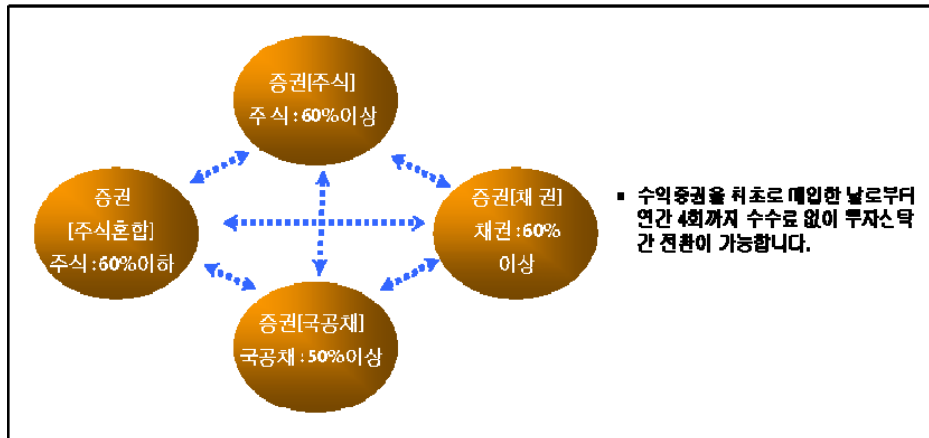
증권[주식]
주식 : 60%이상

증권
[주식혼합]
주식 : 60%이하

증권[채 권]
채권 : 60%
이상

증권[국공채]
국공채 : 50%이상

▪ 수익증권을 최초로 매입한 날로부터 연간 4회까지 수수료 없이 투자신탁간 전환이 가능합니다.